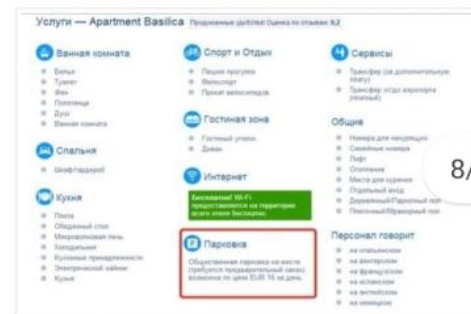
Услуги — Apartment Basilica Популярные удобства! Оценка по отзывам 8,2

Ванная комната
Ванна
Туалет
Фен
Полотенца
Душ
Ванная комната

Спальня
Шкаф/гардероб

Кухня
Плита
Обеденный стол
Микроволновая печь
Холодильник
Кухонные принадлежности
Электрический чайник
Кухня

Спорт и Отдых
Пешие прогулки
Велоспорт
Прокат велосипедов

Гостиная зона
Гостиный уголок
Диван

Интернет
Бесплатно! Wi-Fi предоставляется на территории всего отеля бесплатно.

Парковка
Общественная парковка на месте (требуется предварительный заказ) возможна по цене EUR 16 за день.

Сервисы
Трансфер (за дополнительную плату)
Трансфер от/до аэропорта (платный)

Общие
Номера для некурящих
Семейные номера
Лифт
Отопление
Место для курения
Отдельный вход
Деревянный/Паркетный пол
Плиточный/Мраморный пол

Персонал говорит
на итальянском
на венгерском
на французском
на испанском
на английском
на немецком

8/